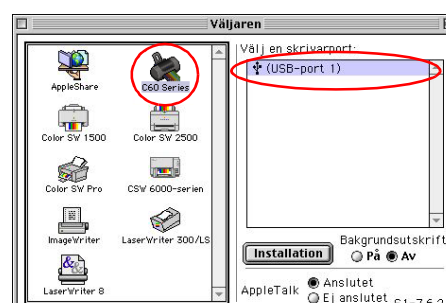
Väljaren

AppleShare
C60 Series
Color SW 1500
Color SW 2500
Color SW Pro
CSW 6000-serien
ImageWriter
LaserWriter 300/LS
LaserWriter 8

Välj en skrivarport:
(USB-port 1)

Installation
Bakgrundsutskrift
På
Av

AppleTalk
Anslutet
Ej anslutet